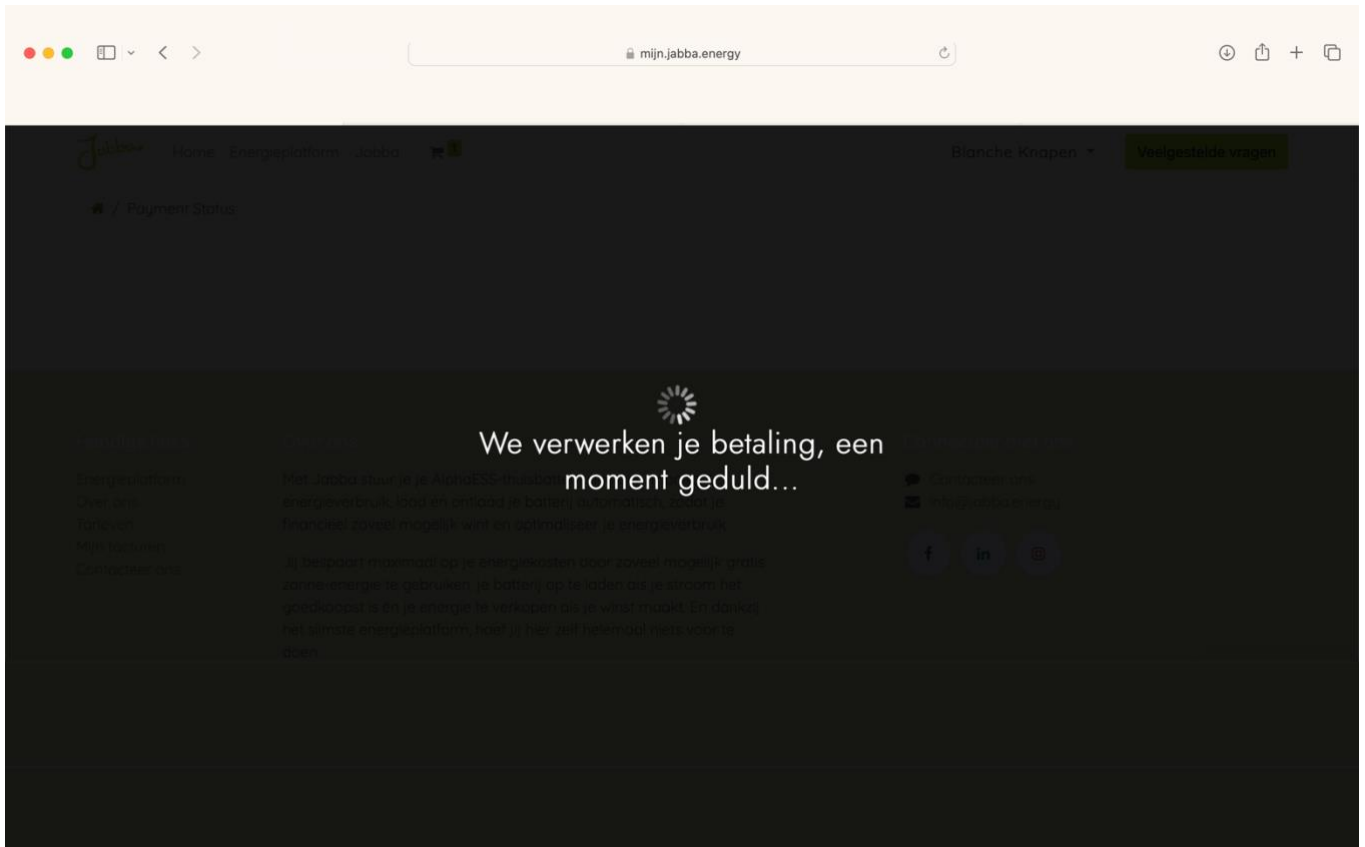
mijn.jabba.energy

Jabba Home Energieplatform Jabba 1

Blanche Knapen Veelgestelde vragen

Payment Status

We verwerken je betaling, een moment geduld...

Energieplatform
Over ons
Tarieven
Mijn batterij
Contactformulier

Met Jabba stuur je je AlphaESS-thuisbatterij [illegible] energieverbruik, laad en ontlaad je batterij automatisch, zodat je financieel zoveel mogelijk wint en optimaliseer je energieverbruik.

Je bespaart maximaal op je energiekosten door zoveel mogelijk gratis zonne-energie te gebruiken, je batterij op te laden als je stroom het goedkoopst is en je energie te verkopen als je winst maakt. En dankzij het slimste energieplatform, hoef je hier zelf helemaal niets voor te doen.

Contact
info@jabba.energy

f in